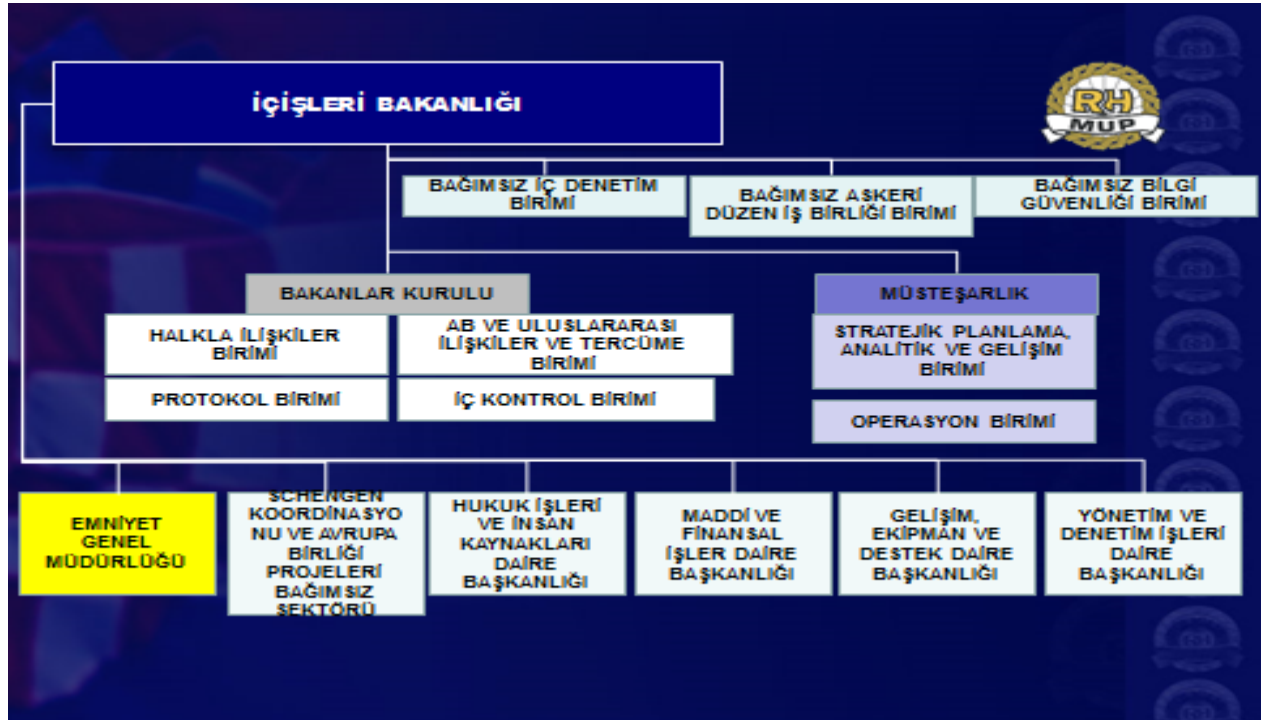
İÇİŞLERİ BAKANLIĞI

RH MUP

BAĞIMSIZ İÇ DENETİM BİRİMİ

BAĞIMSIZ ASKERİ DÜZEN İŞ BİRLİĞİ BİRİMİ

BAĞIMSIZ BİLGİ GÜVENLİĞİ BİRİMİ

BAKANLAR KURULU

HALKLA İLİŞKİLER BİRİMİ

AB VE ULUSLARARASI İLİŞKİLER VE TERCÜME BİRİMİ

PROTOKOL BİRİMİ

İÇ KONTROL BİRİMİ

MÜSTEŞARLIK

STRATEJİK PLANLAMA, ANALİTİK VE GELİŞİM BİRİMİ

OPERASYON BİRİMİ

EMNİYET GENEL MÜDÜRLÜĞÜ

SCHENGEN KOORDİNASYONU VE AVRUPA BİRLİĞİ PROJELERİ BAĞIMSIZ SEKTÖRÜ

HUKUK İŞLERİ VE İNSAN KAYNAKLARI DAİRE BAŞKANLIĞI

MADDİ VE FİNANSAL İŞLER DAİRE BAŞKANLIĞI

GELİŞİM, EKİPMAN VE DESTEK DAİRE BAŞKANLIĞI

YÖNETİM VE DENETİM İŞLERİ DAİRE BAŞKANLIĞI